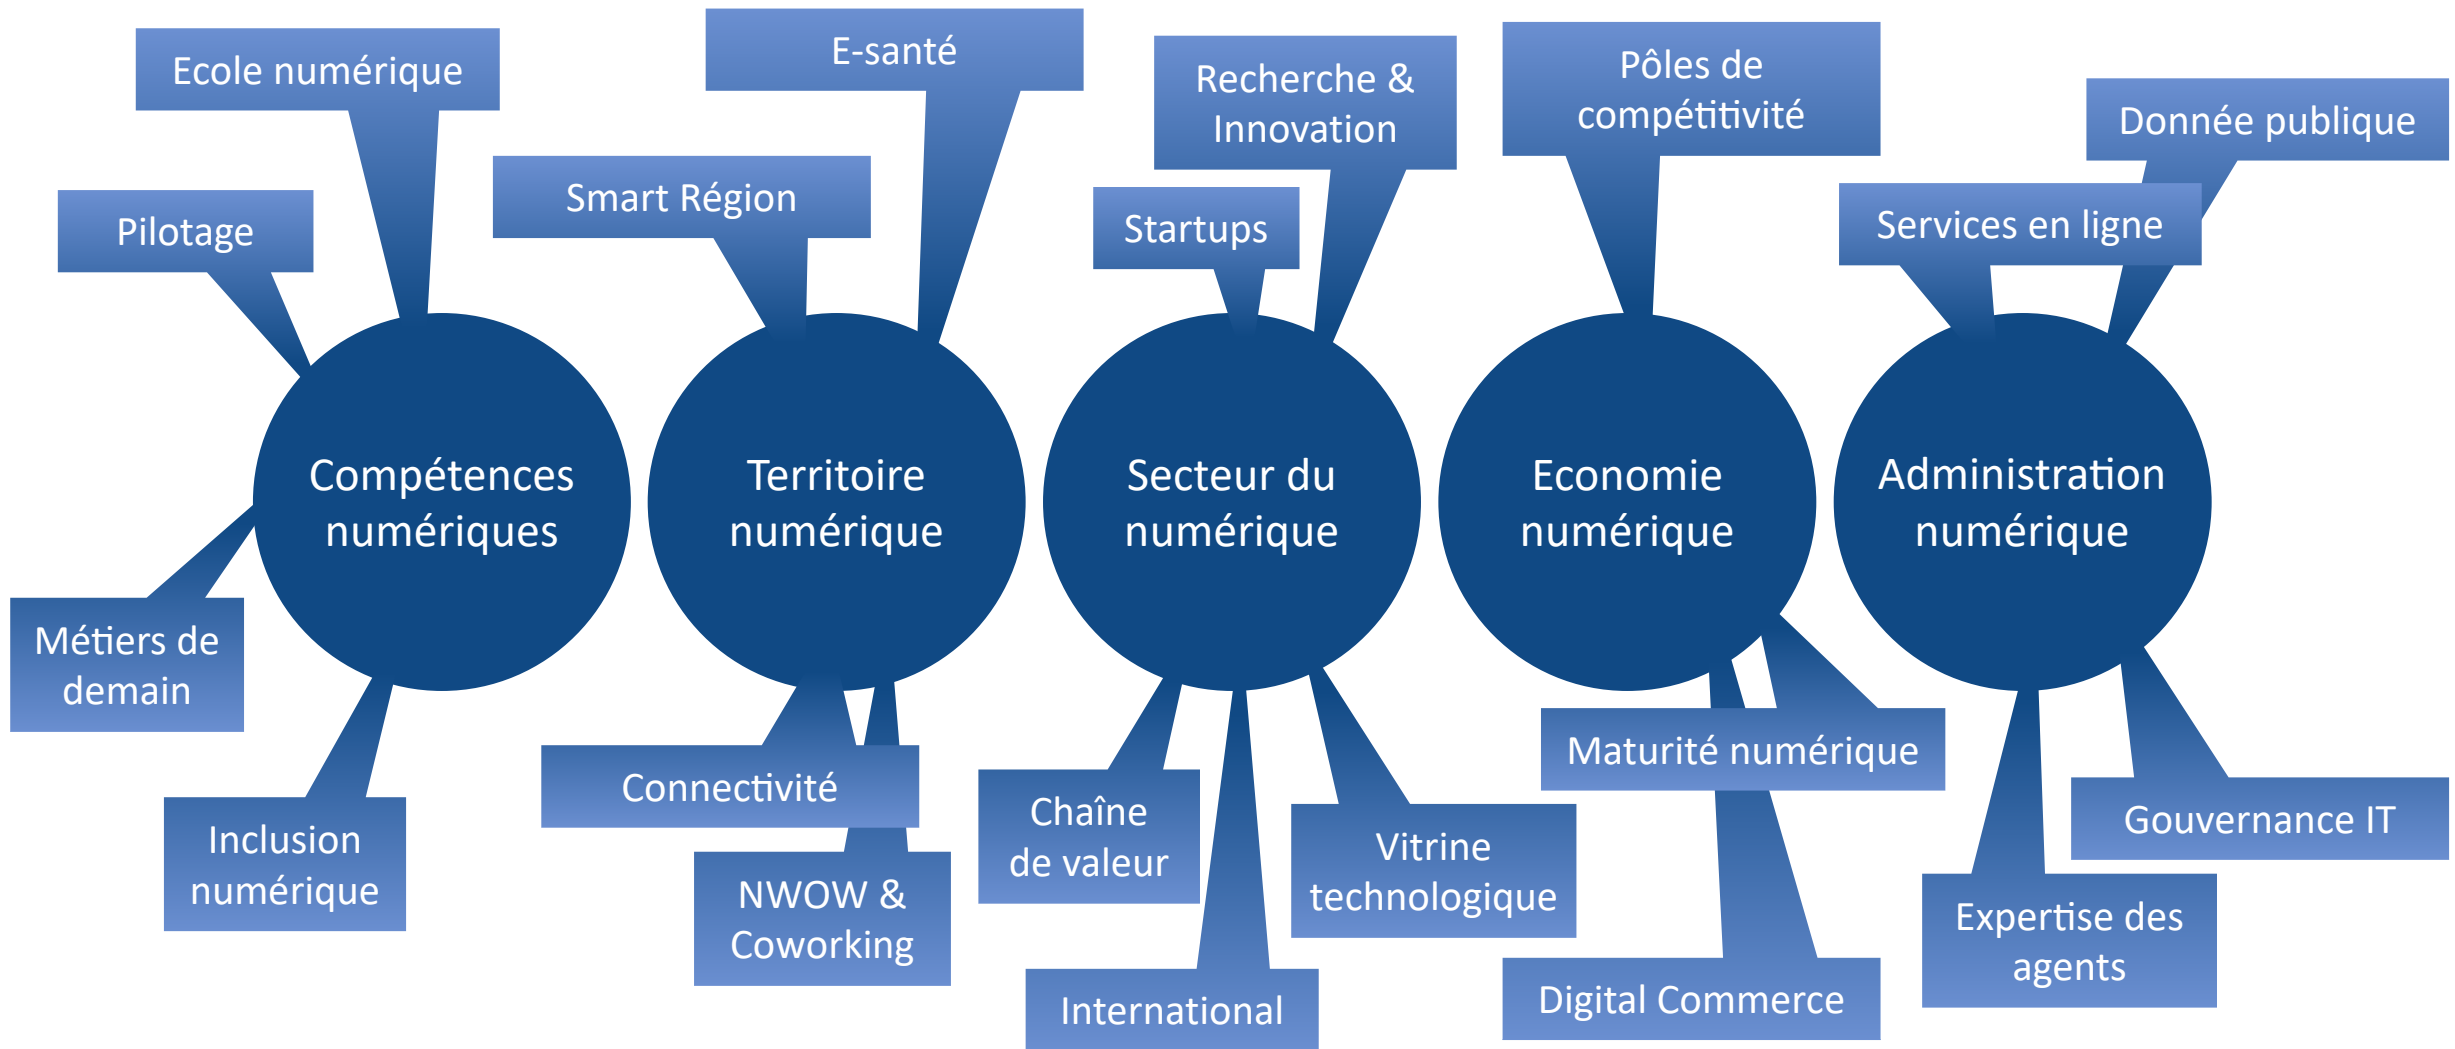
Ecole numérique

Pilotage

Compétences numériques

Métiers de demain

Inclusion numérique

E-santé

Smart Région

Territoire numérique

Connectivité

NWOW & Coworking

Recherche & Innovation

Startups

Secteur du numérique

Chaîne de valeur

International

Vitrine technologique

Pôles de compétitivité

Economie numérique

Maturité numérique

Digital Commerce

Donnée publique

Services en ligne

Administration numérique

Gouvernance IT

Expertise des agents